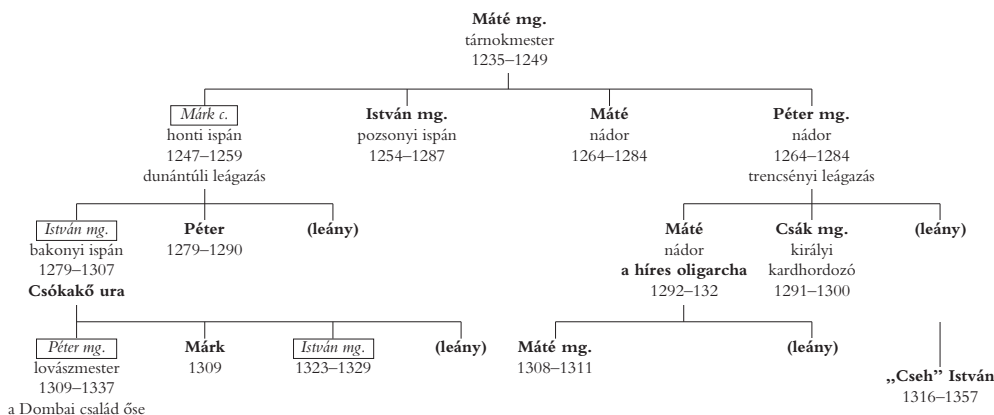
**Máté mg.**
tárnokmester
1235–1249

*Márk c.*
honti ispán
1247–1259
dunántúli leágazás

**István mg.**
pozsonyi ispán
1254–1287

**Máté**
nádor
1264–1284

**Péter mg.**
nádor
1264–1284
trencsényi leágazás

*István mg.*
bakonyi ispán
1279–1307
**Csókakő ura**

**Péter**
1279–1290

**(leány)**

**Máté**
nádor
**a híres oligarcha**
1292–132

**Csák mg.**
királyi
kardhordozó
1291–1300

**(leány)**

*Péter mg.*
lovászmester
1309–1337
a Dombai család őse

**Márk**
1309

*István mg.*
1323–1329

**(leány)**

**Máté mg.**
1308–1311

**(leány)**

**„Cseh" István**
1316–1357